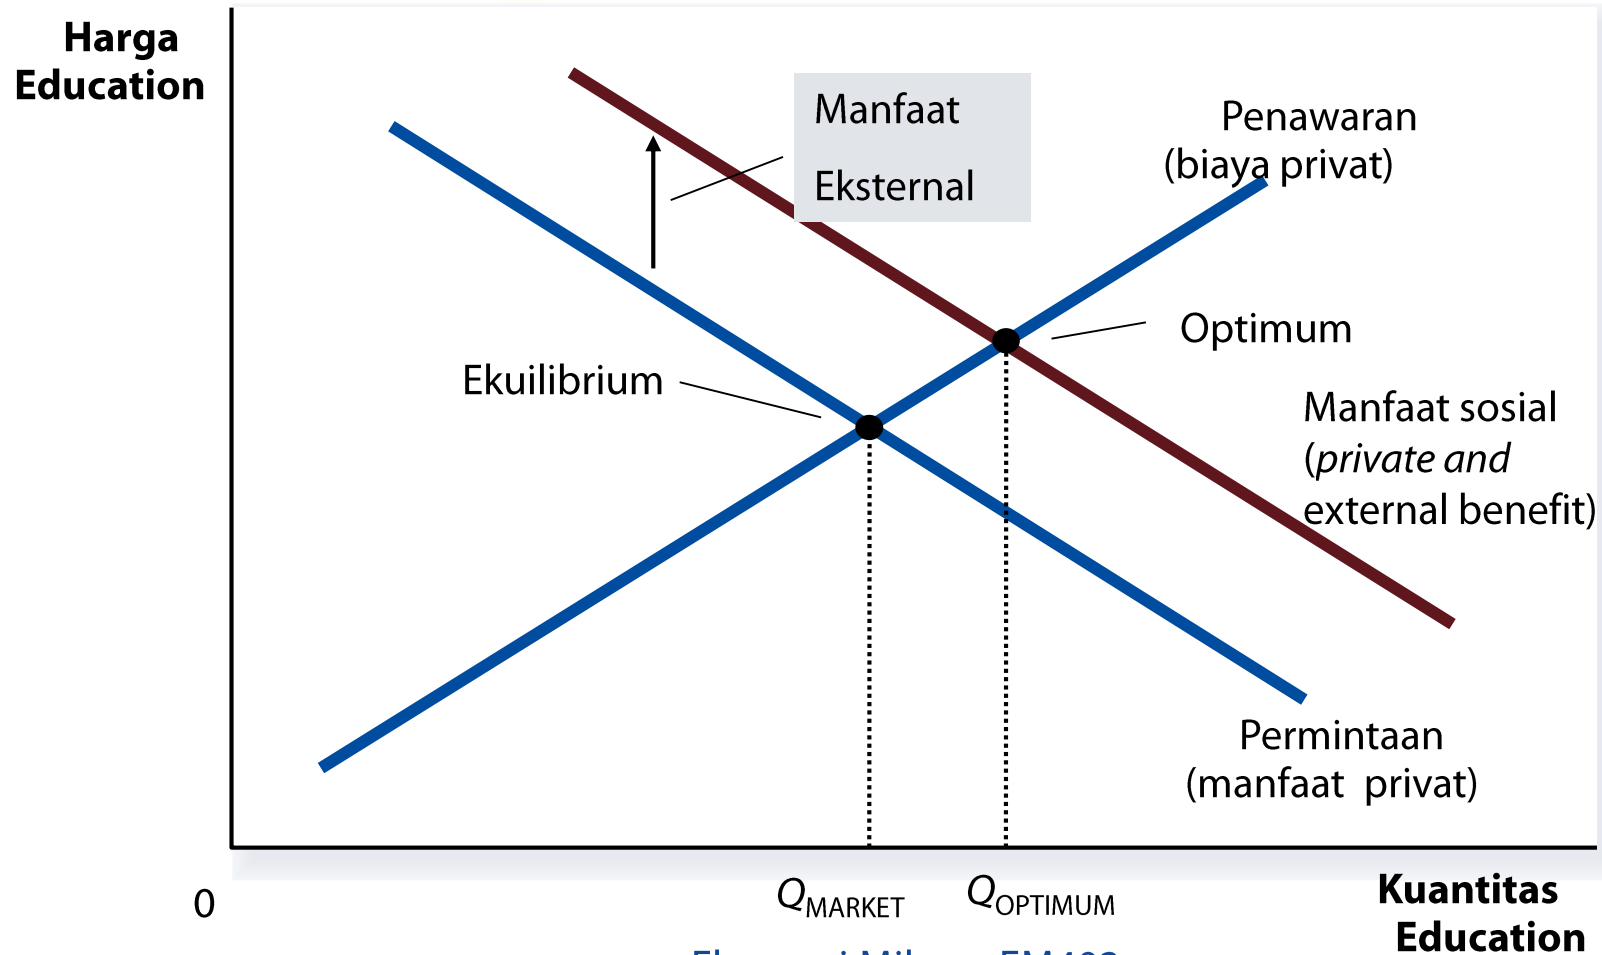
Harga
Education

Manfaat
Eksternal

Penawaran
(biaya privat)

Optimum

Ekuilibrium

Manfaat sosial
(*private and* external benefit)

Permintaan
(manfaat privat)

0

$Q_{MARKET}$

$Q_{OPTIMUM}$

Kuantitas
Education

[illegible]